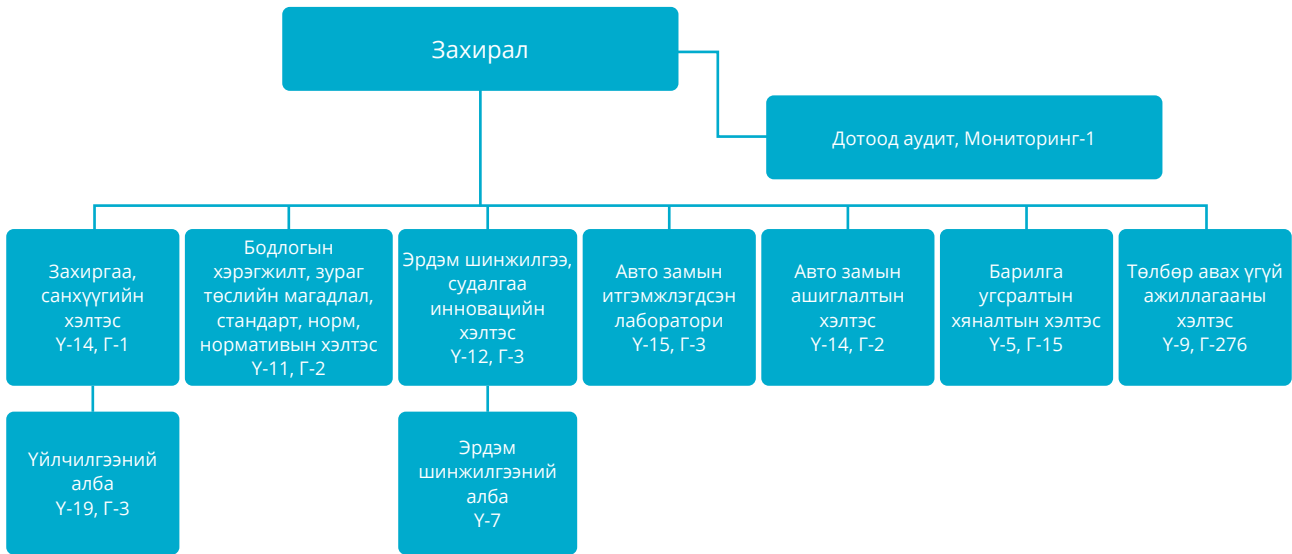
Захирал

Дотоод аудит, Мониторинг-1

Захиргаа, санхүүгийн хэлтэс Ү-14, Г-1

Бодлогын хэрэгжилт, зураг төслийн магадлал, стандарт, норм, нормативын хэлтэс Ү-11, Г-2

Эрдэм шинжилгээ, судалгаа инновацийн хэлтэс Ү-12, Г-3

Авто замын итгэмжлэгдсэн лаборатори Ү-15, Г-3

Авто замын ашиглалтын хэлтэс Ү-14, Г-2

Барилга угсралтын хяналтын хэлтэс Ү-5, Г-15

Төлбөр авах үгүй ажиллагааны хэлтэс Ү-9, Г-276

Үйлчилгээний алба Ү-19, Г-3

Эрдэм шинжилгээний алба Ү-7